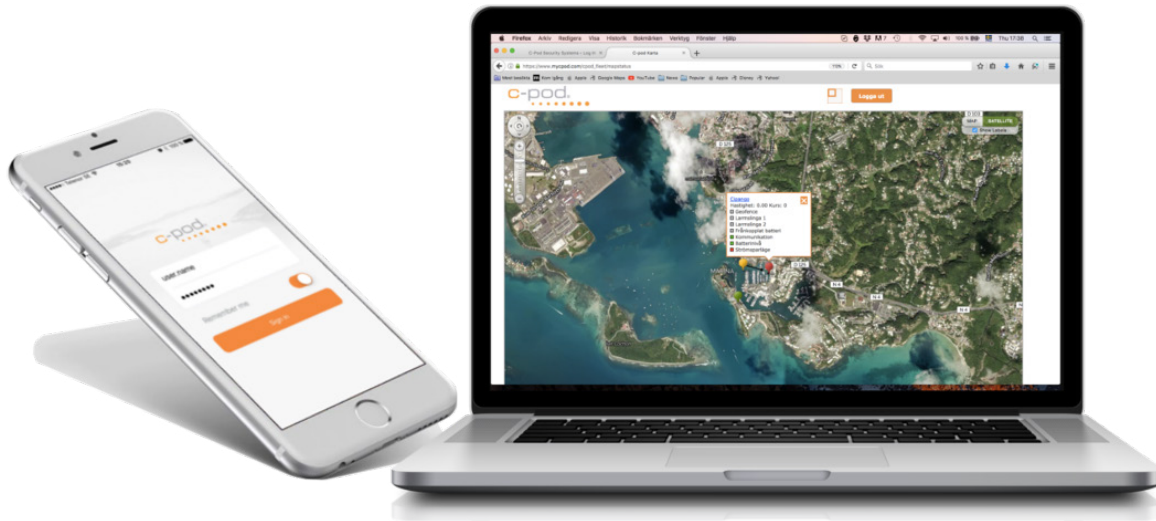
Telenor

c-pod

user name

••••••••

Remember me

Sign in

Firefox Arkiv Redigera Visa Historik Bokmärken Verktyg Fönster Hjälp

Thu 17:08

C-Pod Security Systems / Log in

C-pod Karta

https://www.mycpod.com/cpod_fleet/mapstatus

Sök

Mest besökta Kom igång Apple Google Maps YouTube News Popular Apple Disney Yahoo!

c-pod

Logga ut

MAP SATELLITE

Show Labels

Cipango
Hastighet: 0.00 Kurs: 0
Geofence
Larmslinga 1
Larmslinga 2
Frånkopplat batteri
Kommunikation
Batterinivå
Strömavbrott/Läge